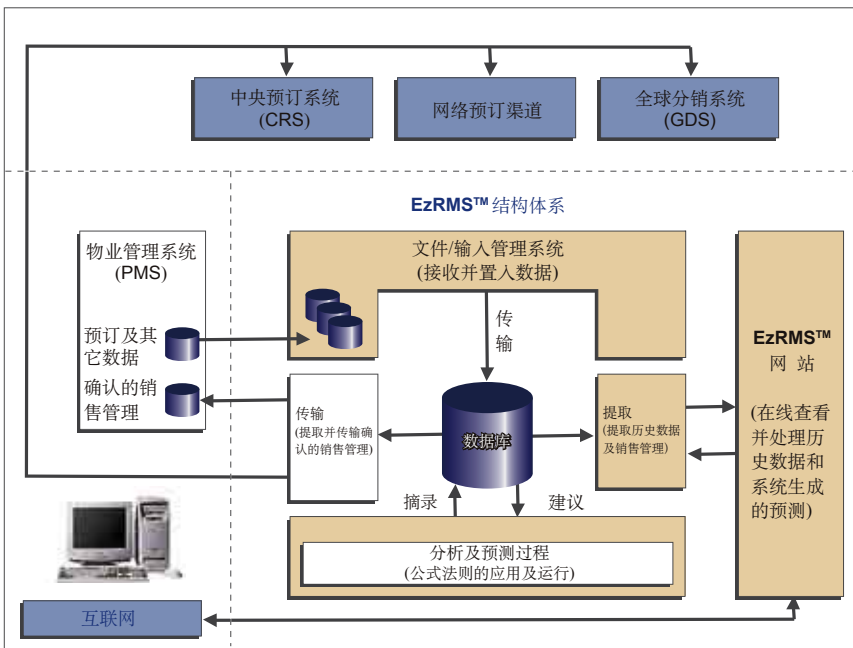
中央预订系统
(CRS)

网络预订渠道

全球分销系统
(GDS)

EzRMS™ 结构体系

物业管理系统
(PMS)

预订及其它数据

确认的销售管理

文件/输入管理系统
(接收并置入数据)

传输

传输
(提取并传输确认的销售管理)

数据库

提取
(提取历史数据及销售管理)

摘录

建议

分析及预测过程
(公式法则的应用及运行)

EzRMS™
网站
(在线查看并处理历史数据和系统生成的预测)

互联网